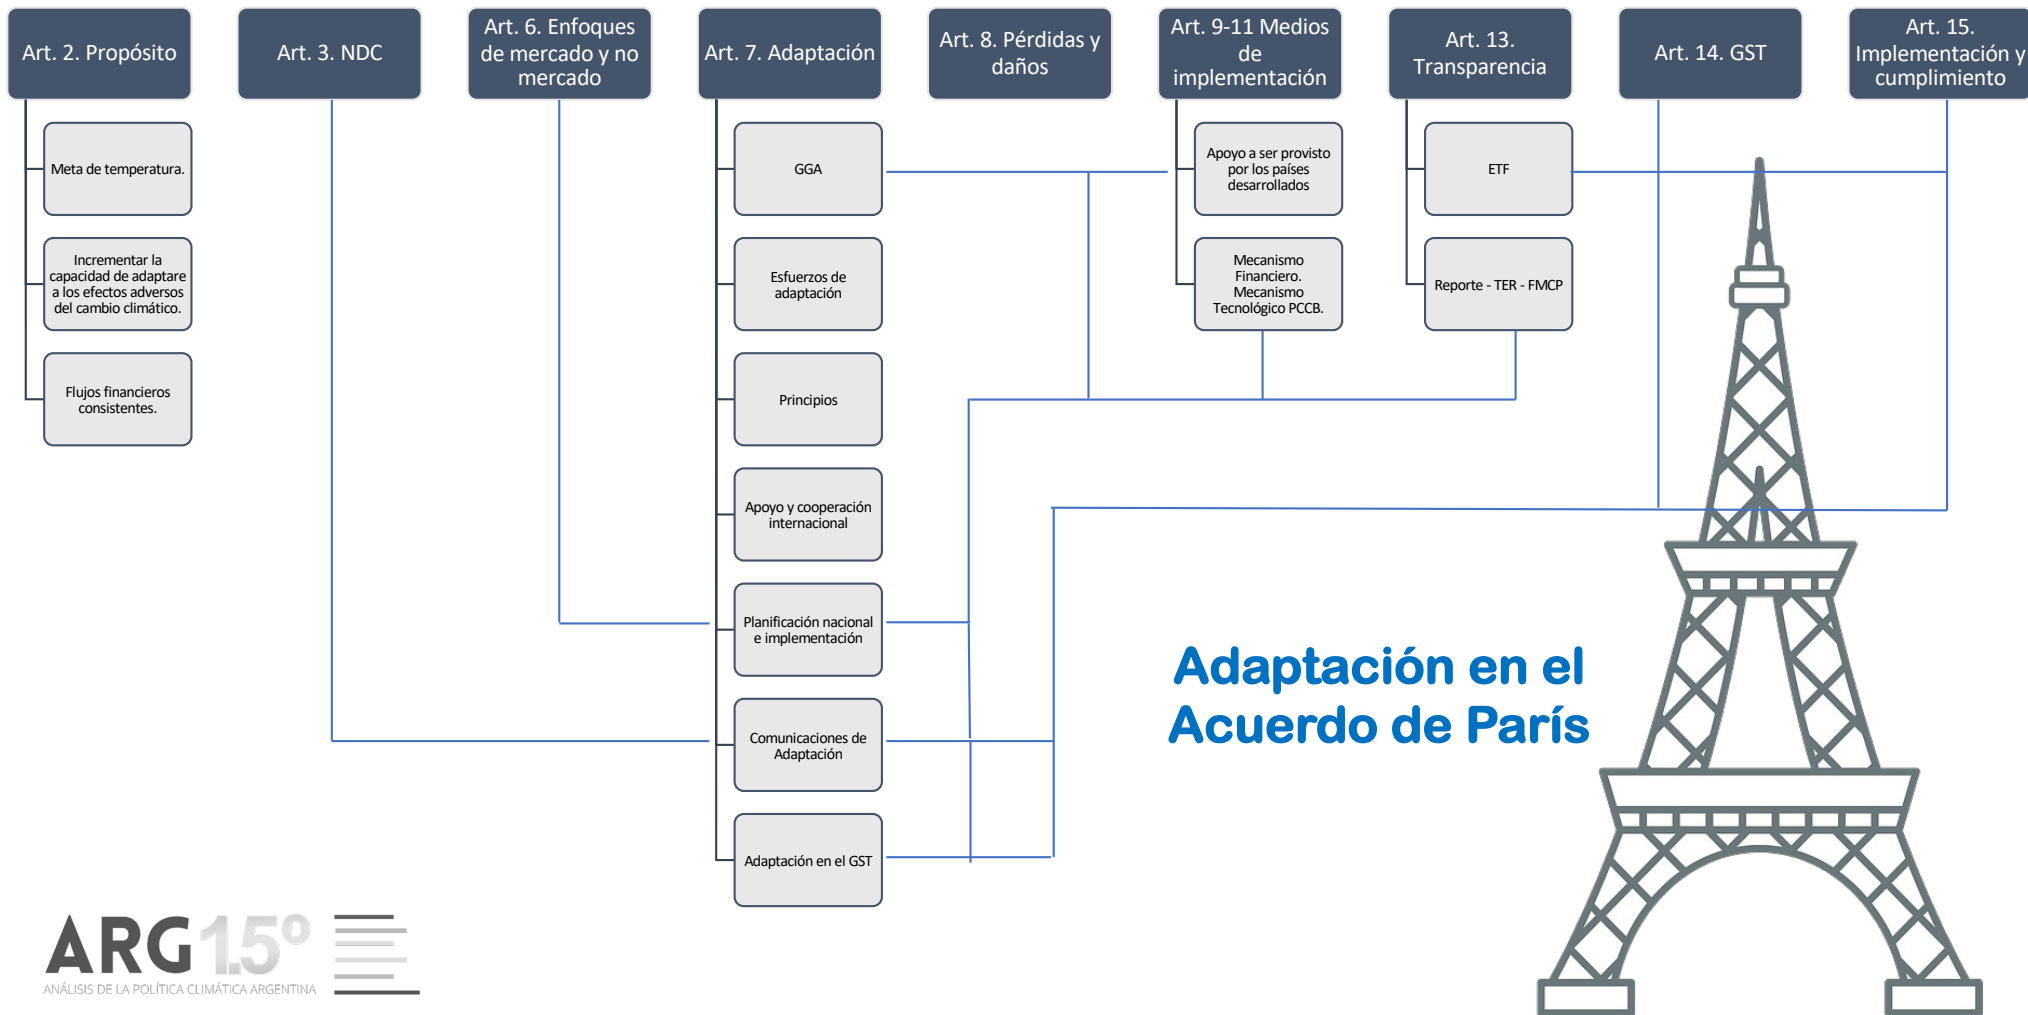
Art. 2. Propósito

Art. 3. NDC

Art. 6. Enfoques de mercado y no mercado

Art. 7. Adaptación

Art. 8. Pérdidas y daños

Art. 9-11 Medios de implementación

Art. 13. Transparencia

Art. 14. GST

Art. 15. Implementación y cumplimiento

Meta de temperatura.

Incrementar la capacidad de adaptare a los efectos adversos del cambio climático.

Flujos financieros consistentes.

GGA

Esfuerzos de adaptación

Principios

Apoyo y cooperación internacional

Planificación nacional e implementación

Comunicaciones de Adaptación

Adaptación en el GST

Apoyo a ser provisto por los países desarrollados

Mecanismo Financiero. Mecanismo Tecnológico PCCB.

ETF

Reporte - TER - FMCP

Adaptación en el Acuerdo de París

ARG 1.5°
ANÁLISIS DE LA POLÍTICA CLIMÁTICA ARGENTINA